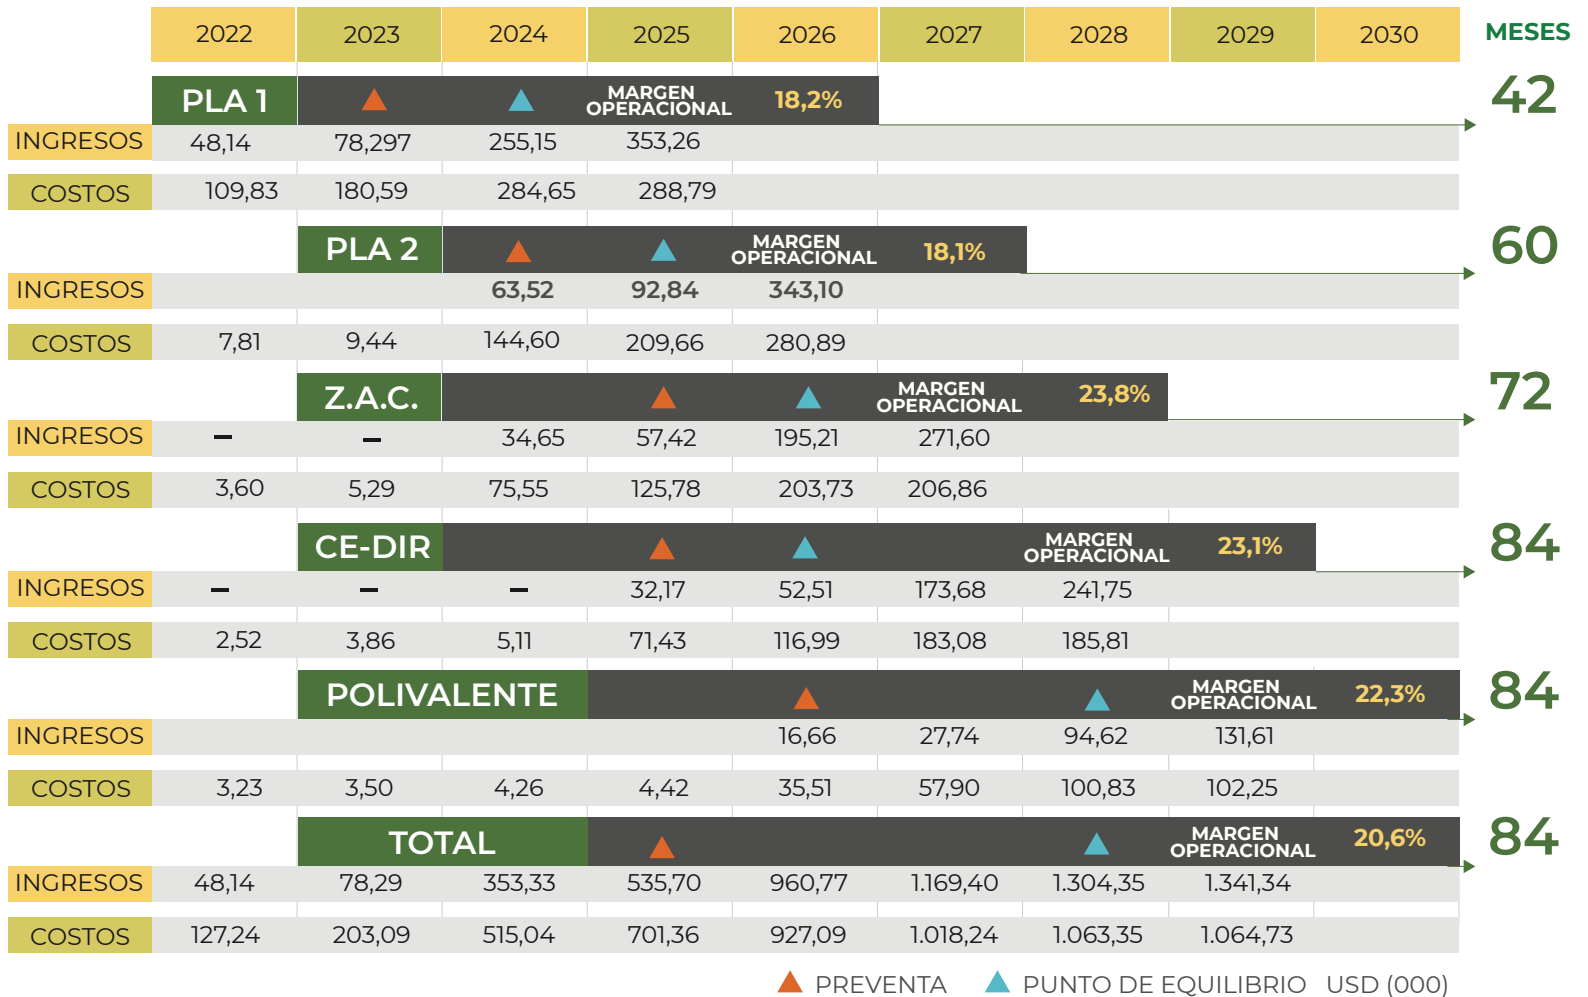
| | 2022 | 2023 | 2024 | 2025 | 2026 | 2027 | 2028 | 2029 | 2030 | MESES |
|---|---|---|---|---|---|---|---|---|---|---|
| | PLA 1 | | | MARGEN OPERACIONAL | 18,2% | | | | | 42 |
| INGRESOS | 48,14 | 78,297 | 255,15 | 353,26 | | | | | | |
| COSTOS | 109,83 | 180,59 | 284,65 | 288,79 | | | | | | |
| | | PLA 2 | | | MARGEN OPERACIONAL | 18,1% | | | | 60 |
| INGRESOS | | | 63,52 | 92,84 | 343,10 | | | | | |
| COSTOS | 7,81 | 9,44 | 144,60 | 209,66 | 280,89 | | | | | |
| | | Z.A.C. | | | | MARGEN OPERACIONAL | 23,8% | | | 72 |
| INGRESOS | – | – | 34,65 | 57,42 | 195,21 | 271,60 | | | | |
| COSTOS | 3,60 | 5,29 | 75,55 | 125,78 | 203,73 | 206,86 | | | | |
| | | CE-DIR | | | | | MARGEN OPERACIONAL | 23,1% | | 84 |
| INGRESOS | – | – | – | 32,17 | 52,51 | 173,68 | 241,75 | | | |
| COSTOS | 2,52 | 3,86 | 5,11 | 71,43 | 116,99 | 183,08 | 185,81 | | | |
| | | POLIVALENTE | | | | | | MARGEN OPERACIONAL | 22,3% | 84 |
| INGRESOS | | | | | 16,66 | 27,74 | 94,62 | 131,61 | | |
| COSTOS | 3,23 | 3,50 | 4,26 | 4,42 | 35,51 | 57,90 | 100,83 | 102,25 | | |
| | | TOTAL | | | | | | MARGEN OPERACIONAL | 20,6% | 84 |
| INGRESOS | 48,14 | 78,29 | 353,33 | 535,70 | 960,77 | 1.169,40 | 1.304,35 | 1.341,34 | | |
| COSTOS | 127,24 | 203,09 | 515,04 | 701,36 | 927,09 | 1.018,24 | 1.063,35 | 1.064,73 | | |

PREVENTA PUNTO DE EQUILIBRIO USD (000)